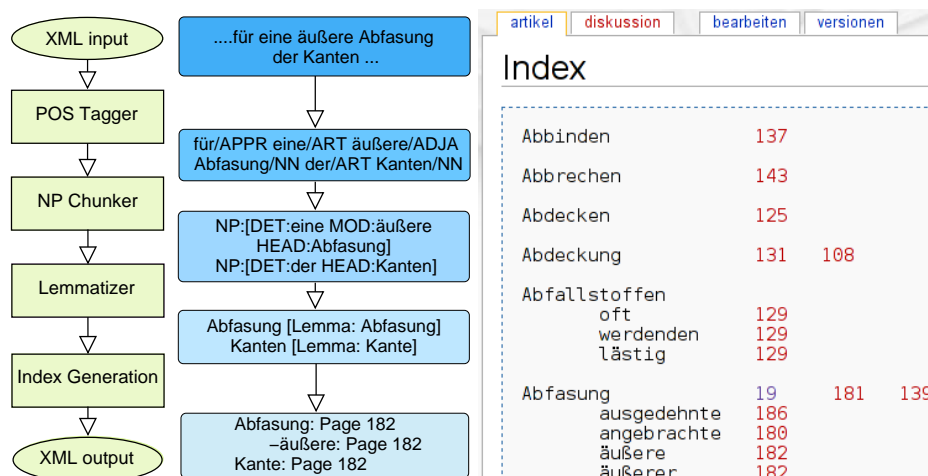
XML input

POS Tagger

NP Chunker

Lemmatizer

Index Generation

XML output

....für eine äußere Abfasung der Kanten ...

für/APPR eine/ART äußere/ADJA Abfasung/NN der/ART Kanten/NN

NP:[DET:eine MOD:äußere HEAD:Abfasung]
NP:[DET:der HEAD:Kanten]

Abfasung [Lemma: Abfasung]
Kanten [Lemma: Kante]

Abfasung: Page 182
–äußere: Page 182
Kante: Page 182

artikel | diskussion | bearbeiten | versionen

Index

Abbinden 137

Abbrechen 143

Abdecken 125

Abdeckung 131 108

Abfallstoffen
oft 129
werdenden 129
lästig 129

Abfasung 19 181 139
ausgedehnte 186
angebrachte 180
äußere 182
äußerer 182